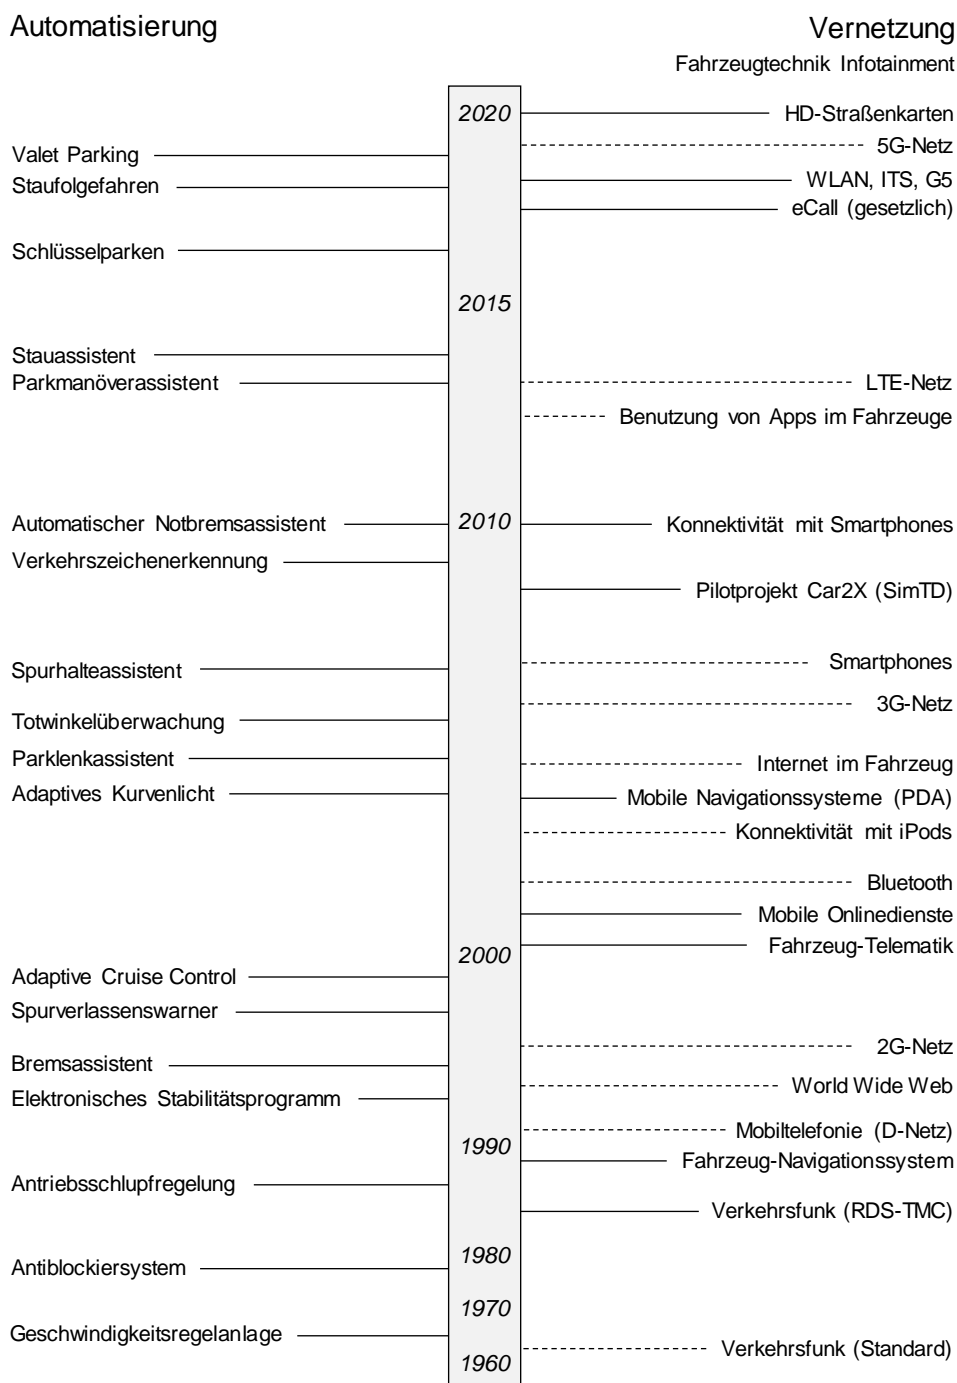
Automatisierung

Vernetzung

Fahrzeugtechnik Infotainment

2020

HD-Straßenkarten

5G-Netz

Valet Parking

Staufolgefahren

WLAN, ITS, G5

eCall (gesetzlich)

Schlüsselparken

2015

Stauassistent

Parkmanöverassistent

LTE-Netz

Benutzung von Apps im Fahrzeuge

Automatischer Notbremsassistent

2010

Konnektivität mit Smartphones

Verkehrszeichenerkennung

Pilotprojekt Car2X (SimTD)

Smartphones

Spurhalteassistent

3G-Netz

Totwinkelüberwachung

Parklenkassistent

Internet im Fahrzeug

Adaptives Kurvenlicht

Mobile Navigationssysteme (PDA)

Konnektivität mit iPods

Bluetooth

Mobile Onlinedienste

Fahrzeug-Telematik

2000

Adaptive Cruise Control

Spurverlassenswarner

2G-Netz

Bremsassistent

World Wide Web

Elektronisches Stabilitätsprogramm

Mobiltelefonie (D-Netz)

1990

Fahrzeug-Navigationssystem

Antriebsschlupfregelung

Verkehrsfunk (RDS-TMC)

1980

Antiblockiersystem

1970

Geschwindigkeitsregelanlage

Verkehrsfunk (Standard)

1960